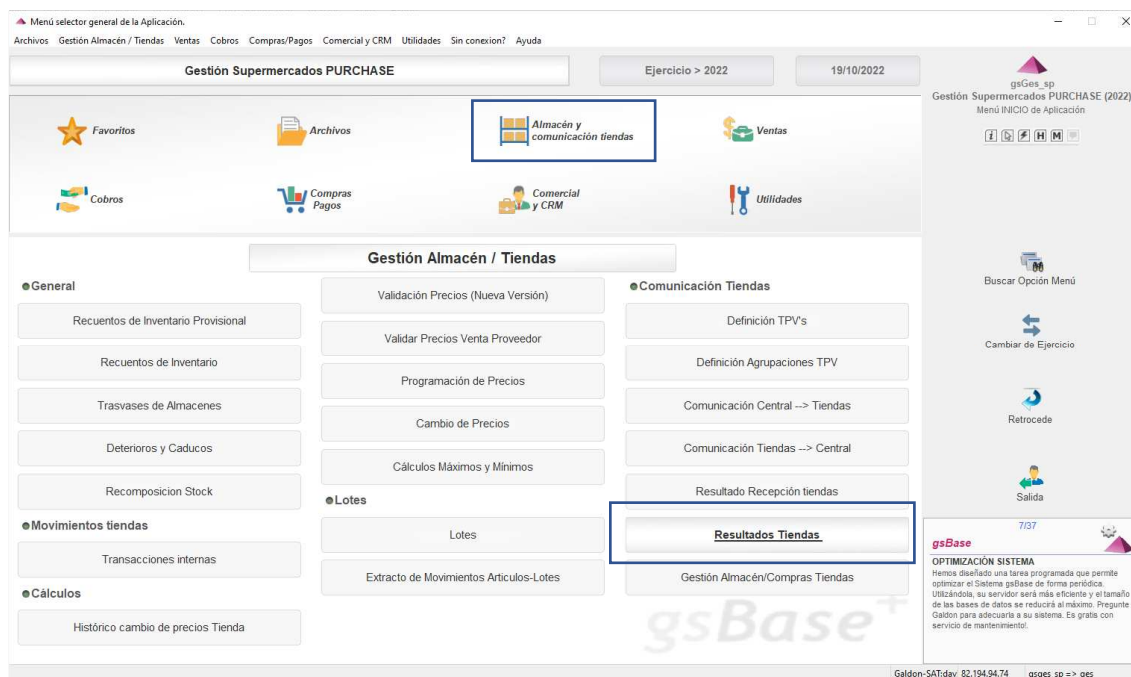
Menú selector general de la Aplicación.

Archivos Gestión Almacén / Tiendas Ventas Cobros Compras/Pagos Comercial y CRM Utilidades Sin conexion? Ayuda

Gestión Supermercados PURCHASE

Ejercicio > 2022

19/10/2022

gsGes_sp
Gestión Supermercados PURCHASE (2022)
Menú INICIO de Aplicación

i H M

Favoritos

Archivos

Almacén y comunicación tiendas

Ventas

Cobros

Compras Pagos

Comercial y CRM

Utilidades

Gestión Almacén / Tiendas

General

Recuentos de Inventario Provisional

Recuentos de Inventario

Trasvases de Almacenes

Deterioros y Caducos

Recomposicion Stock

Movimientos tiendas

Transacciones internas

Cálculos

Histórico cambio de precios Tienda

Validación Precios (Nueva Versión)

Validar Precios Venta Proveedor

Programación de Precios

Cambio de Precios

Cálculos Máximos y Mínimos

Lotes

Lotes

Extracto de Movimientos Articulos-Lotes

Comunicación Tiendas

Definición TPV's

Definición Agrupaciones TPV

Comunicación Central --> Tiendas

Comunicación Tiendas --> Central

Resultado Recepción tiendas

Resultados Tiendas

Gestión Almacén/Compras Tiendas

gsBase

Buscar Opción Menú

Cambiar de Ejercicio

Retrocede

Salida

7/37

gsBase

OPTIMIZACIÓN SISTEMA
Hemos diseñado una tarea programada que permite optimizar el Sistema gsBase de forma periódica. Utilizándola, su servidor será más eficiente y el tamaño de las bases de datos se reducirá al máximo. Pregunte Galdon para adecuarla a su sistema. Es gratis con servicio de mantenimiento!.

Galdon-SAT:dav 82.194.94.74 gsges_sp => ges